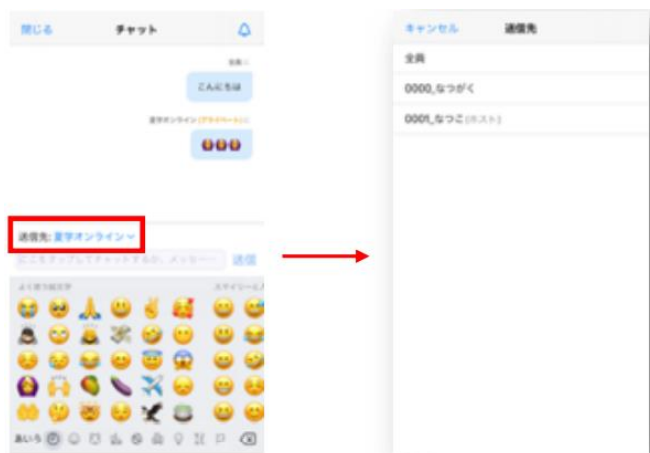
閉じる

チャット

全員へ

こんにちは

夏学オンライン (プライベート) に

送信先: 夏学オンライン

ここをタップしてチャットするか、メッセー

送信

よく使う絵文字

スマイリーと人

あいう

キャンセル

送信先

全員

0000_なつがく

0001_なつこ (ホスト)